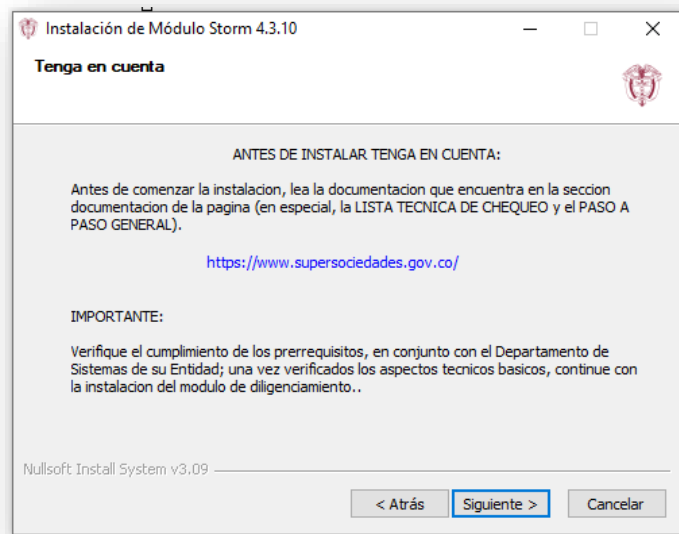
Instalación de Módulo Storm 4.3.10

Tenga en cuenta

ANTES DE INSTALAR TENGA EN CUENTA:

Antes de comenzar la instalacion, lea la documentacion que encuentra en la seccion documentacion de la pagina (en especial, la LISTA TECNICA DE CHEQUEO y el PASO A PASO GENERAL).

https://www.supersociedades.gov.co/

IMPORTANTE:

Verifique el cumplimiento de los prerrequisitos, en conjunto con el Departamento de Sistemas de su Entidad; una vez verificados los aspectos tecnicos basicos, continue con la instalacion del modulo de diligenciamiento..

Nullsoft Install System v3.09

< Atrás | Siguiente > | Cancelar